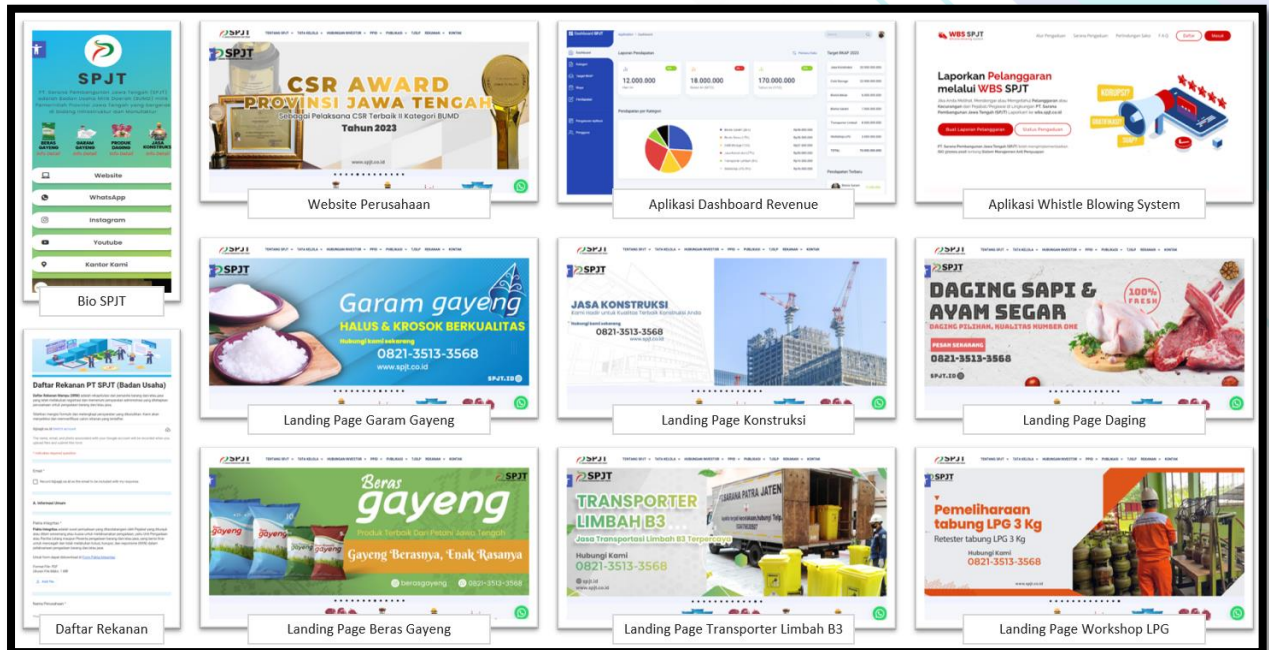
SPJT

Website

WhatsApp

Instagram

Youtube

Kantor Kami

Bio SPJT

SPJT

CSR AWARD
PROVINSI JAWA TENGAH
Sebagai Pelaksana CSR Terbaik II Kategori BUMD
Tahun 2023

Website Perusahaan

Laporan Pendapatan

12.000.000

18.000.000

170.000.000

Pendapatan per Kategori

Aplikasi Dashboard Revenue

WBS SPJT

Laporkan Pelanggaran melalui WBS SPJT

Buat Laporan Pelanggaran

Status Pengaduan

Aplikasi Whistle Blowing System

Daftar Rekanan PT SPJT (Badan Usaha)

Daftar Rekanan

SPJT

Garam gayeng
HALUS & KROSOK BERKUALITAS
Hubungi kami sekarang
0821-3513-3568
www.spjt.co.id

Landing Page Garam Gayeng

SPJT

JASA KONSTRUKSI
0821-3513-3568

Landing Page Konstruksi

SPJT

DAGING SAPI & AYAM SEGAR
100% FRESH
DAGING PILIHAN, KUALITAS NUMBER ONE
PESAN SEKARANG
0821-3513-3568

Landing Page Daging

Beras gayeng
Produk Terbaik Dari Petani Jawa Tengah
Gayeng Berasnya, Enak Rasanya
berasgayeng
0821-3513-3568

Landing Page Beras Gayeng

SPJT

TRANSPORTER LIMBAH B3
Jasa Transportasi Limbah B3 Terpercaya
Hubungi Kami
0821-3513-3568

Landing Page Transporter Limbah B3

SPJT

Pemeliharaan tabung LPG 3 Kg
Retester tabung LPG 3 Kg
Hubungi Kami
0821-3513-3568

Landing Page Workshop LPG